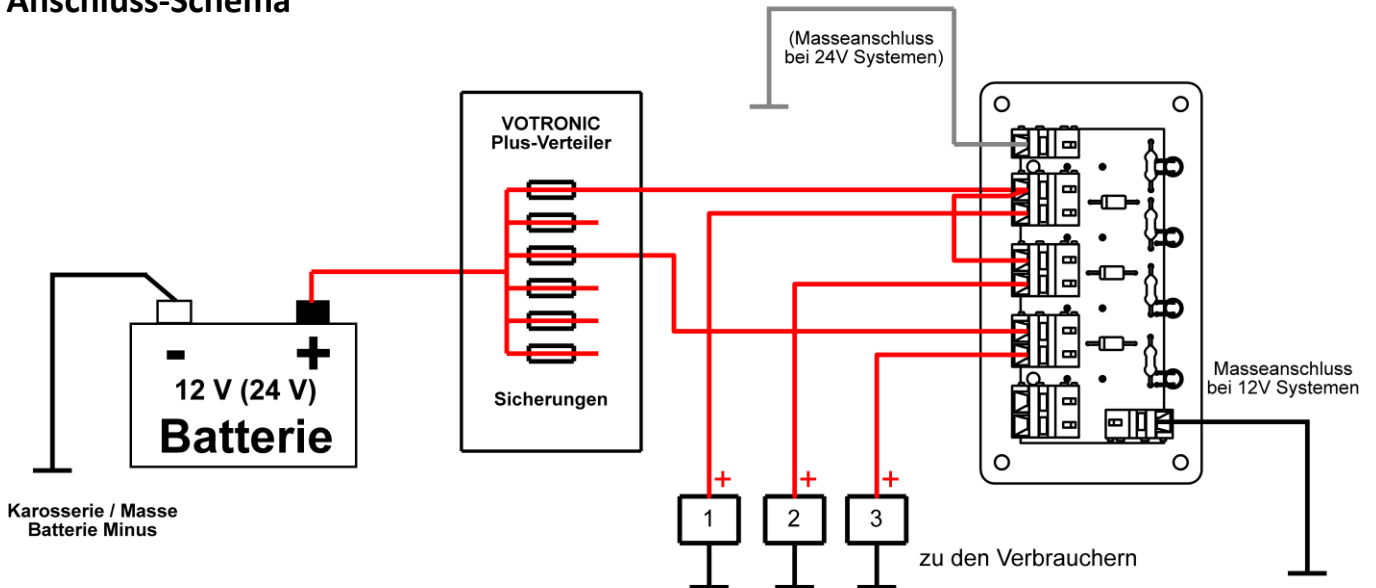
Anschluss-Schema

(Masseanschluss bei 24V Systemen)

VOTRONIC Plus-Verteiler

Sicherungen

-

+

12 V (24 V)

Batterie

Karosserie / Masse Batterie Minus

Masseanschluss bei 12V Systemen

+ 1

+ 2

+ 3

zu den Verbrauchern